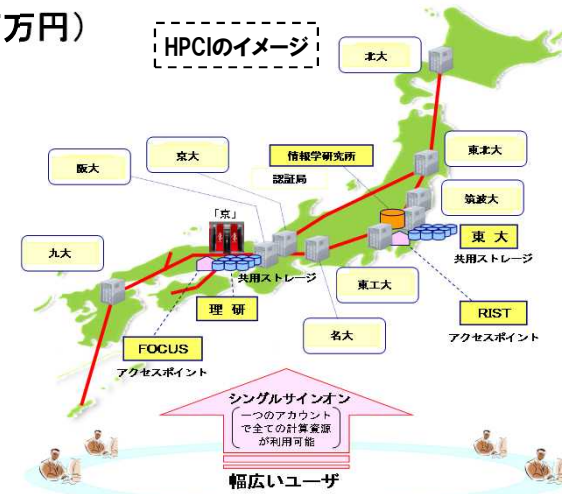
万円）

HPCIのイメージ

北大

東北大

情報学研究所

認証局

筑波大

阪大

京大

「京」

東大

共用ストレージ

九大

共用ストレージ

東工大

理研

RIST

アクセスポイント

名大

FOCUS

アクセスポイント

シングルサインオン

一つのアカウントで全ての計算資源が利用可能

幅広いユーザ